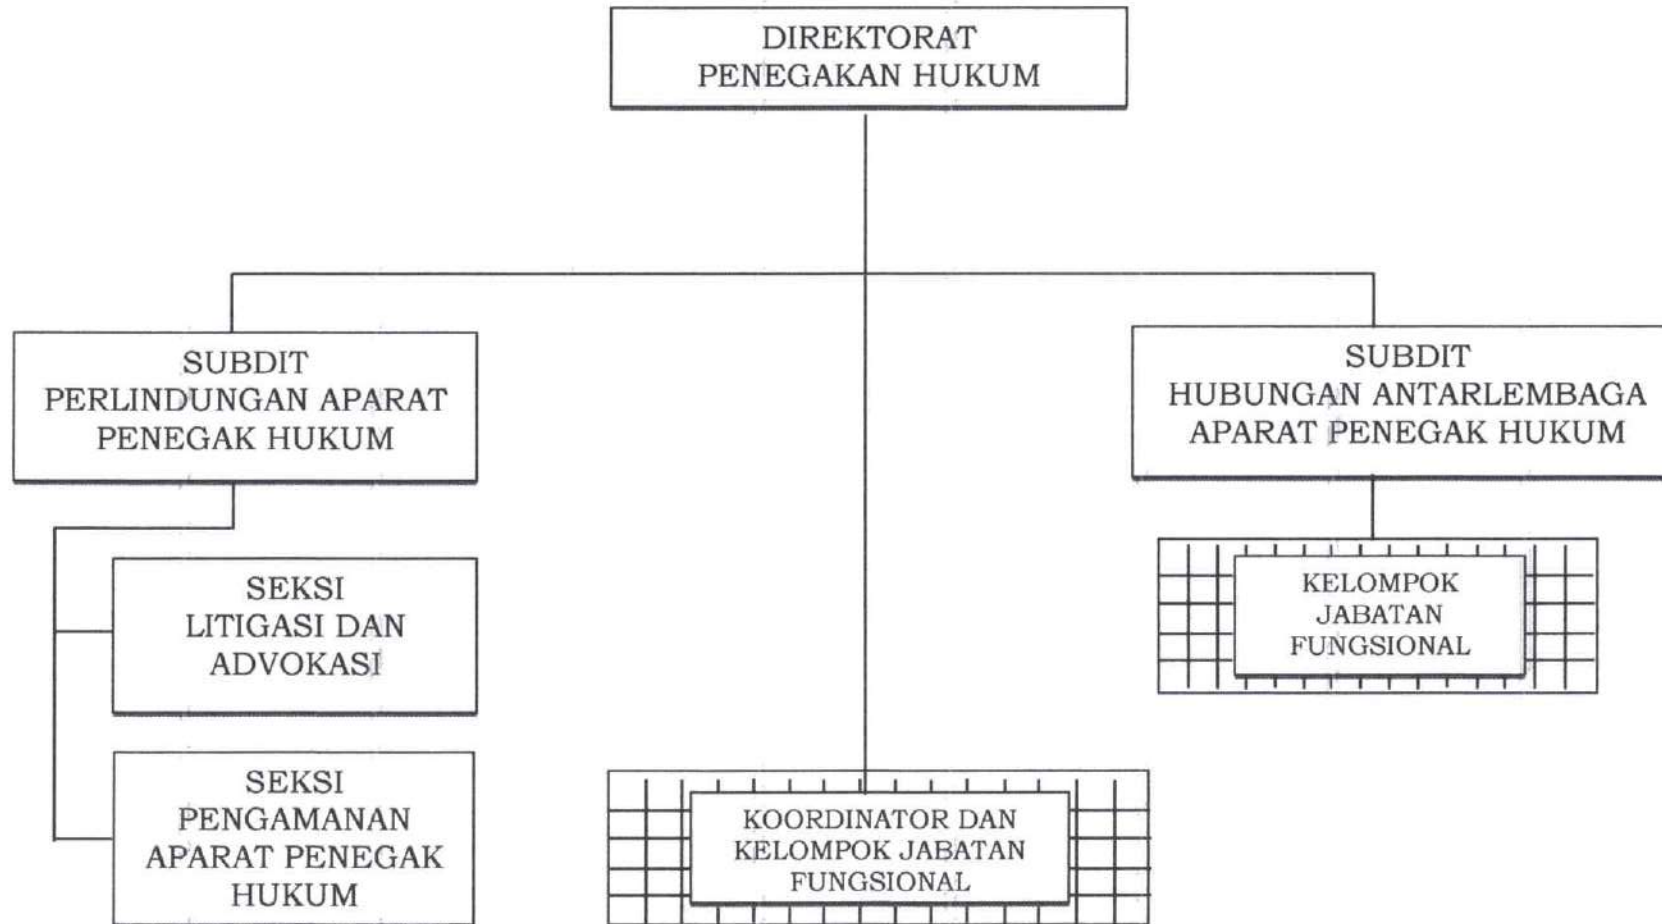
DIREKTORAT
PENEGAKAN HUKUM

SUBDIT
PERLINDUNGAN APARAT
PENEGAK HUKUM

SUBDIT
HUBUNGAN ANTARLEMBAGA
APARAT PENEGAK HUKUM

SEKSI
LITIGASI DAN
ADVOKASI

KELOMPOK
JABATAN
FUNGSIONAL

SEKSI
PENGAMANAN
APARAT PENEGAK
HUKUM

KOORDINATOR DAN
KELOMPOK JABATAN
FUNGSIONAL